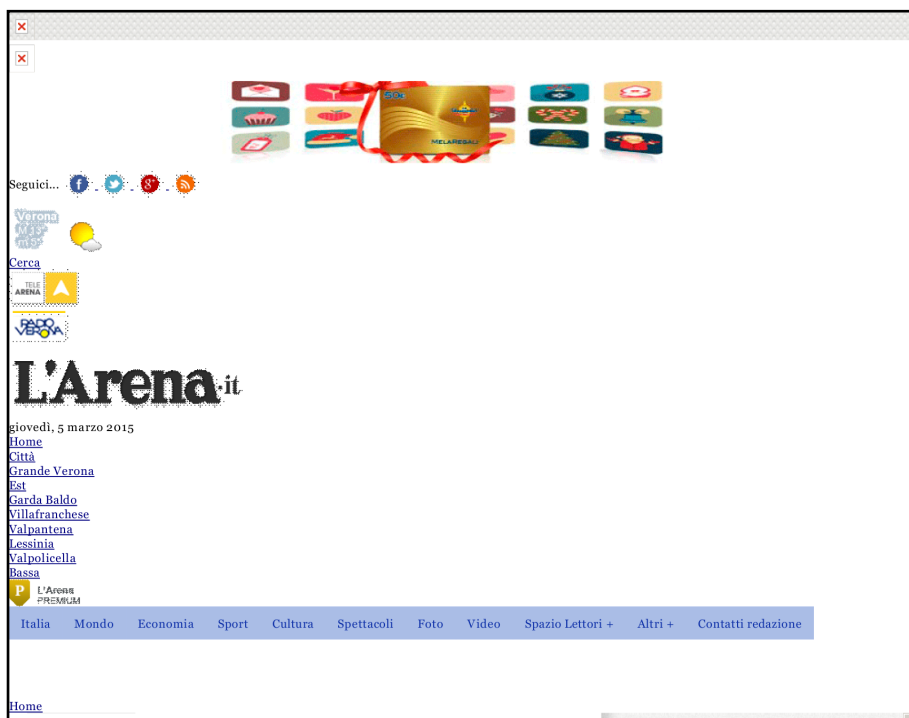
50€

MELAREGALI

Seguici...

Verona
M 13°
m 5°

Cerca

TELE ARENA

RADIO VERONA

L'Arena.it

giovedì, 5 marzo 2015

Home
Città
Grande Verona
Est
Garda Baldo
Villafranchese
Valpantena
Lessinia
Valpolicella
Bassa

P L'Arena PREMIUM

Italia Mondo Economia Sport Cultura Spettacoli Foto Video Spazio Lettori + Altri + Contatti redazione

Home